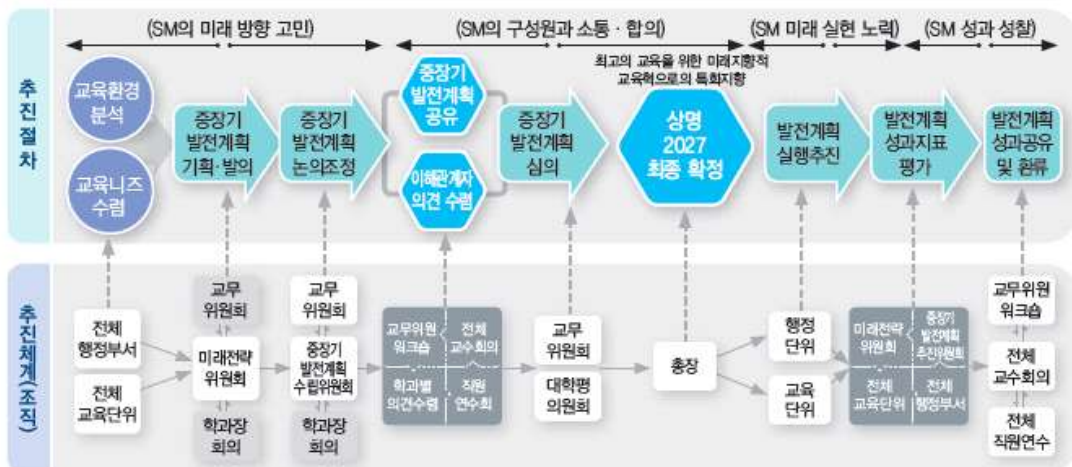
(SM의 미래 방향 고민)
(SM의 구성원과 소통 · 합의)
(SM 미래 실현 노력)
(SM 성과 성찰)

추진절차

교육환경 분석
교육니즈 수렴
중장기 발전계획 기획·발의
중장기 발전계획 논의조정
중장기 발전계획 공유
이해관계자 의견 수렴
중장기 발전계획 심의
최고의 교육을 위한 미래지향적 교육혁으로의 특화지향
상명 2027 최종 확정
발전계획 실행추진
발전계획 성과지표 평가
발전계획 성과공유 및 환류

추진체계(조직)

전체 행정부서
전체 교육단위
교무 위원회
미래전략 위원회
학과장 회의
교무 위원회
중장기 발전계획 수립위원회
학과장 회의
교무위원 워크숍
전체 교수회의
학과별 의견수렴
직원 연수회
교무 위원회
대학평 의원회
총장
행정 단위
교육 단위
미래전략 위원회
중장기 발전계획 추진위원회
전체 교육단위
전체 행정부서
교무위원 워크숍
전체 교수회의
전체 직원연수